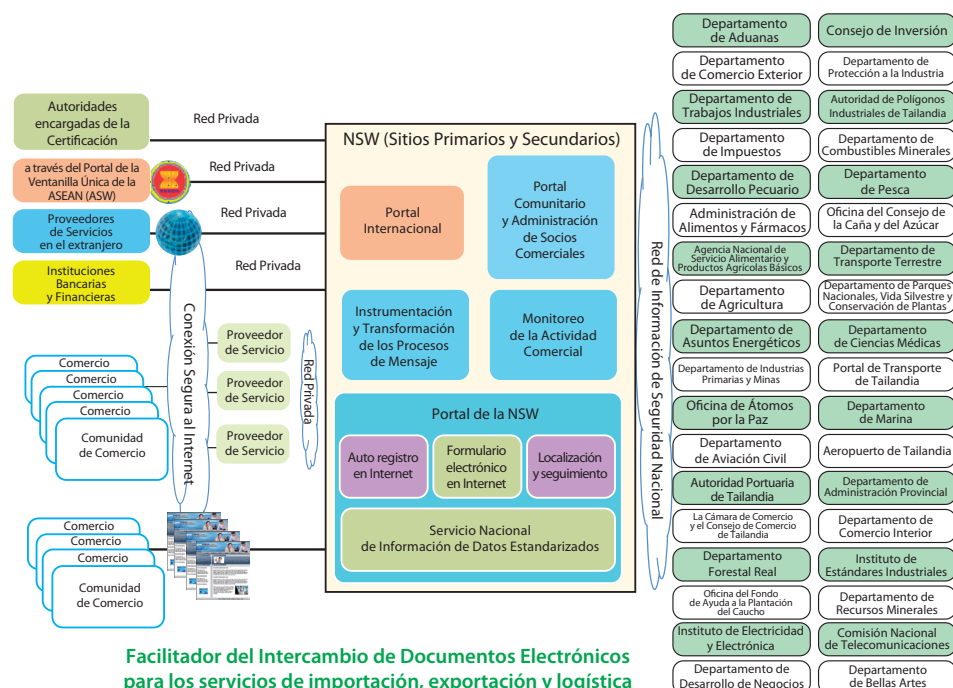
Autoridades encargadas de la Certificación

Red Privada

a través del Portal de la Ventanilla Única de la ASEAN (ASW)

Red Privada

Proveedores de Servicios en el extranjero

Red Privada

Instituciones Bancarias y Financieras

Red Privada

Conexión Segura al Internet

Proveedor de Servicio

Proveedor de Servicio

Proveedor de Servicio

Red Privada

Comercio
Comercio
Comercio
Comercio
Comunidad de Comercio

Comercio
Comercio
Comercio
Comunidad de Comercio

NSW (Sitios Primarios y Secundarios)

Portal Internacional

Portal Comunitario y Administración de Socios Comerciales

Instrumentación y Transformación de los Procesos de Mensaje

Monitoreo de la Actividad Comercial

Portal de la NSW

Auto registro en Internet

Formulario electrónico en Internet

Localización y seguimiento

Servicio Nacional de Información de Datos Estandarizados

Red de Información de Seguridad Nacional

Departamento de Aduanas
Consejo de Inversión
Departamento de Comercio Exterior
Departamento de Protección a la Industria
Departamento de Trabajos Industriales
Autoridad de Polígonos Industriales de Tailandia
Departamento de Impuestos
Departamento de Combustibles Minerales
Departamento de Desarrollo Pecuario
Departamento de Pesca
Administración de Alimentos y Fármacos
Oficina del Consejo de la Caña y del Azúcar
Agencia Nacional de Servicio Alimentario y Productos Agrícolas Básicos
Departamento de Transporte Terrestre
Departamento de Agricultura
Departamento de Parques Nacionales, Vida Silvestre y Conservación de Plantas
Departamento de Asuntos Energéticos
Departamento de Ciencias Médicas
Departamento de Industrias Primarias y Minas
Portal de Transporte de Tailandia
Oficina de Átomos por la Paz
Departamento de Marina
Departamento de Aviación Civil
Aeropuerto de Tailandia
Autoridad Portuaria de Tailandia
Departamento de Administración Provincial
La Cámara de Comercio y el Consejo de Comercio de Tailandia
Departamento de Comercio Interior
Departamento Forestal Real
Instituto de Estándares Industriales
Oficina del Fondo de Ayuda a la Plantación del Caucho
Departamento de Recursos Minerales
Instituto de Electricidad y Electrónica
Comisión Nacional de Telecomunicaciones
Departamento de Desarrollo de Negocios
Departamento de Bellas Artes

Facilitador del Intercambio de Documentos Electrónicos para los servicios de importación, exportación y logística